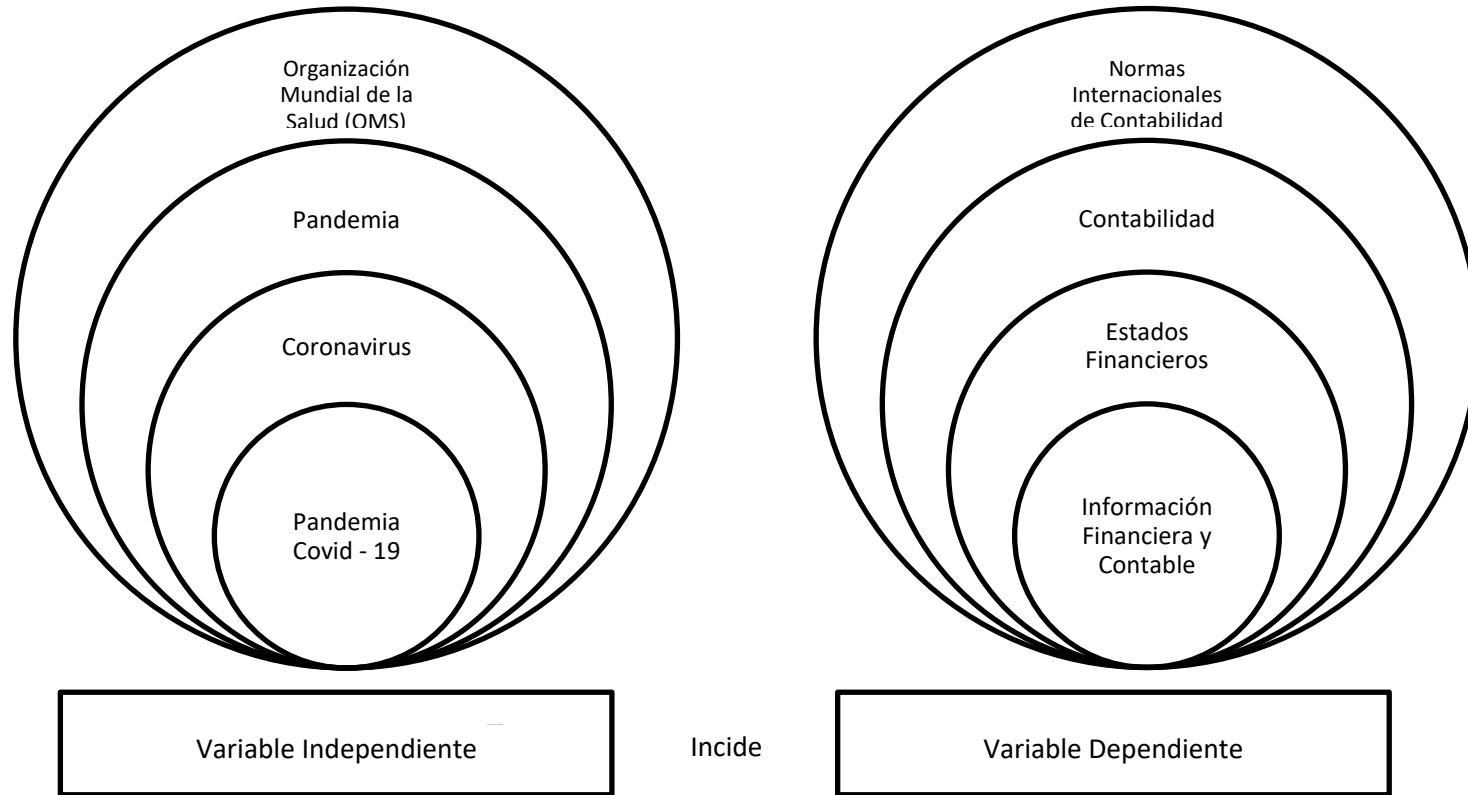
Organización Mundial de la Salud (OMS)

Pandemia

Coronavirus

Pandemia Covid - 19

Normas Internacionales de Contabilidad

Contabilidad

Estados Financieros

Información Financiera y Contable

Variable Independiente

Incide

Variable Dependiente